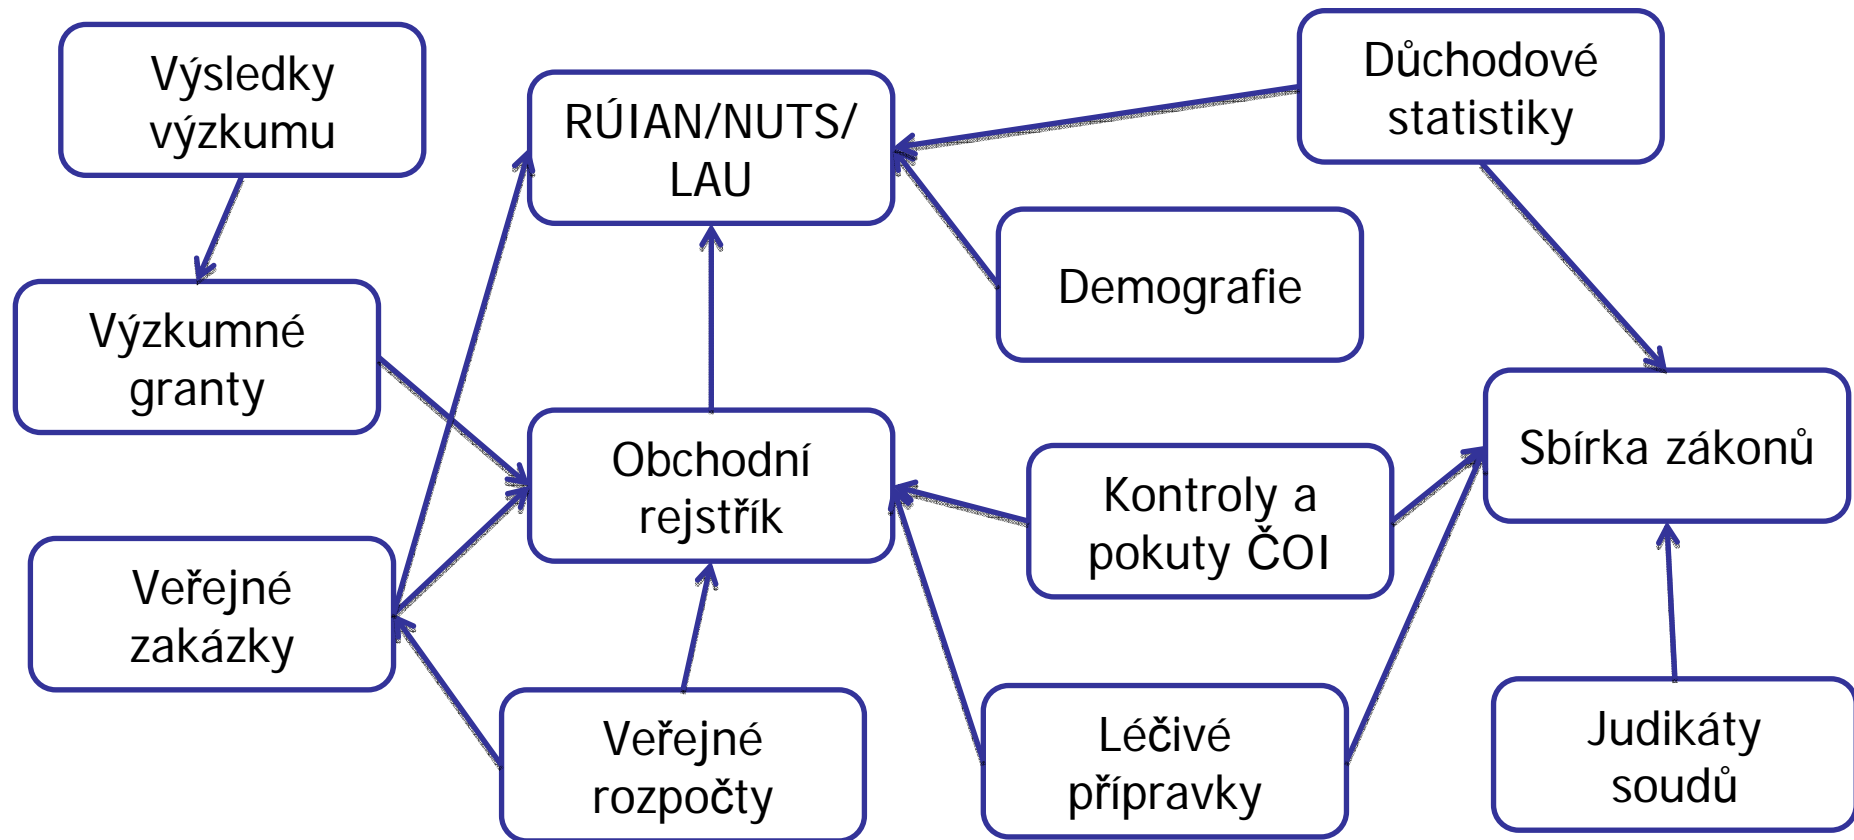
Výsledky výzkumu

RÚIAN/NUTS/ LAU

Důchodové statistiky

Demografie

Výzkumné granty

Obchodní rejstřík

Kontroly a pokuty ČOI

Sbírka zákonů

Veřejné zakázky

Veřejné rozpočty

Léčivé přípravky

Judikáty soudů